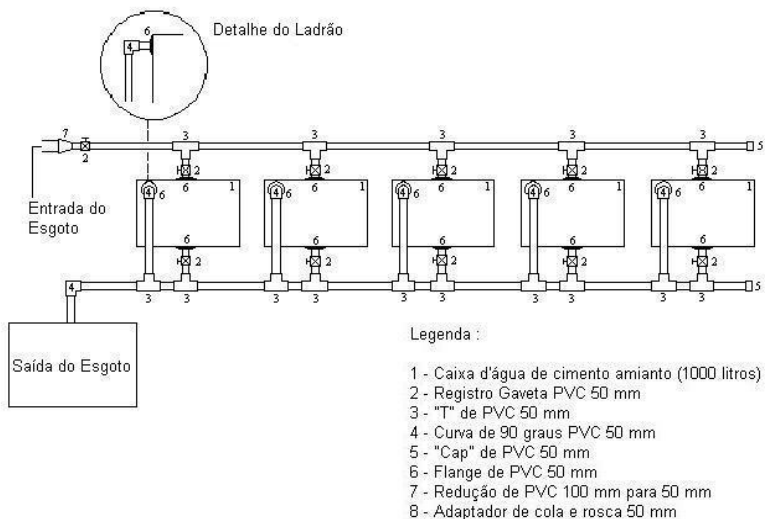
Detalhe do Ladrão

6
4

7
2
3
3
3
3
3
5
2
2
2
2
2
6
1
4
6
6
1
4
6
6
1
4
6
6
1
4
6
6
1
4
6
6

Entrada do Esgoto

6
2
6
2
6
2
6
2
6
2
4
3
3
3
3
3
3
3
3
3
3
5

Saída do Esgoto

Legenda :

1 - Caixa d'água de cimento amianto (1000 litros)
2 - Registro Gaveta PVC 50 mm
3 - "T" de PVC 50 mm
4 - Curva de 90 graus PVC 50 mm
5 - "Cap" de PVC 50 mm
6 - Flange de PVC 50 mm
7 - Redução de PVC 100 mm para 50 mm
8 - Adaptador de cola e rosca 50 mm